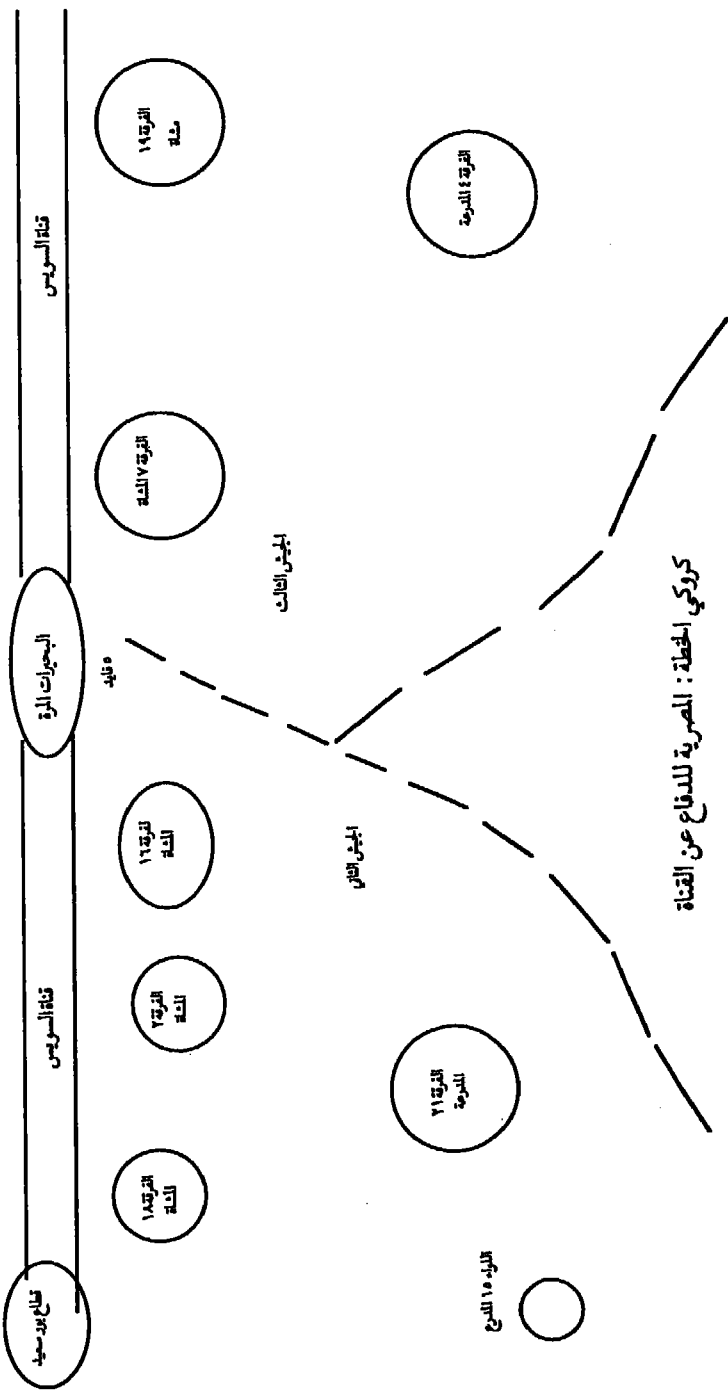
كروكي الخطة : المصرية للدفاع عن القناة

قطاع بور سعيد

قناة السويس

البحيرات المرة

قناة السويس

الفرقة ١٨ المشاة

الفرقة ٢ المشاة

الفرقة ١٦ المشاة

الفرقة ٧ المشاة

الفرقة ١٩ مشاة

الفرقة ٢١ المدرعة

الفرقة ٤ المدرعة

الجيش الثاني

الجيش الثالث

فايد

اللواء ١٥ المدرع